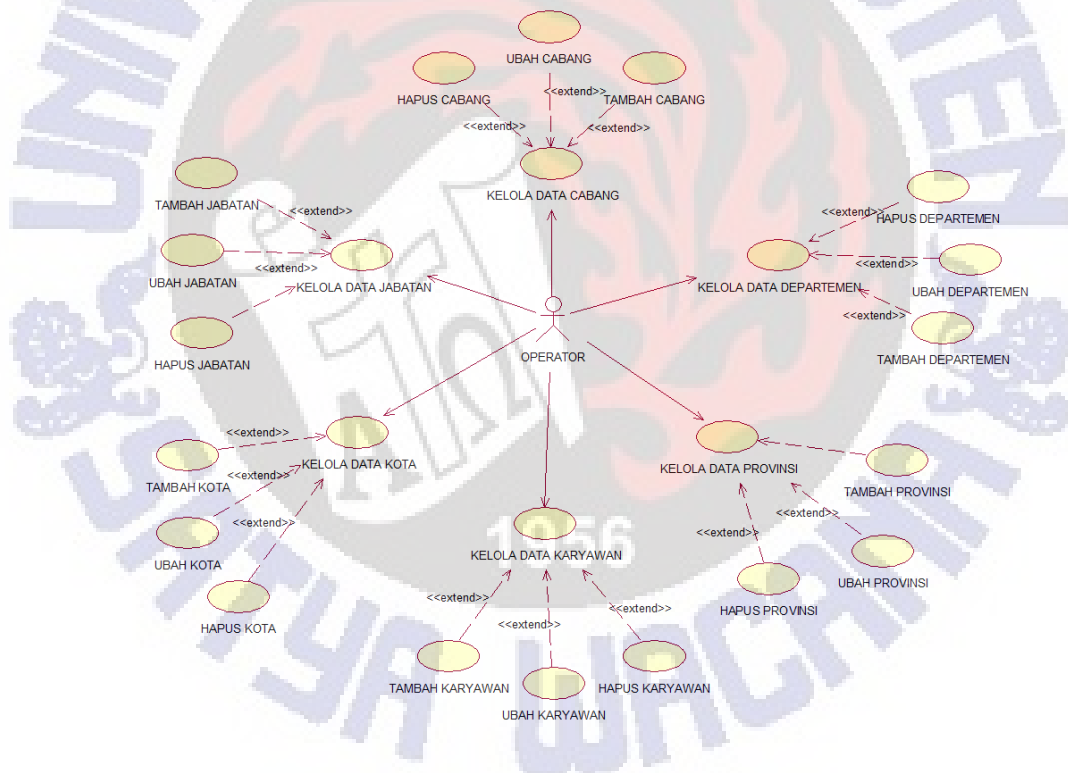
UBAH CABANG
<<extend>>
HAPUS CABANG
TAMBAH CABANG
<<extend>>
<<extend>>
KELOLA DATA CABANG

TAMBAH JABATAN
<<extend>>
UBAH JABATAN
<<extend>>
KELOLA DATA JABATAN
HAPUS JABATAN

<<extend>>
HAPUS DEPARTEMEN
<<extend>>
KELOLA DATA DEPARTEMEN
UBAH DEPARTEMEN
<<extend>>
TAMBAH DEPARTEMEN

OPERATOR

<<extend>>
<<extend>>
KELOLA DATA KOTA
TAMBAH KOTA
<<extend>>
UBAH KOTA
HAPUS KOTA

KELOLA DATA PROVINSI
TAMBAH PROVINSI
<<extend>>
<<extend>>
UBAH PROVINSI
HAPUS PROVINSI

1956
KELOLA DATA KARYAWAN
<<extend>>
<<extend>>
<<extend>>
TAMBAH KARYAWAN
UBAH KARYAWAN
HAPUS KARYAWAN